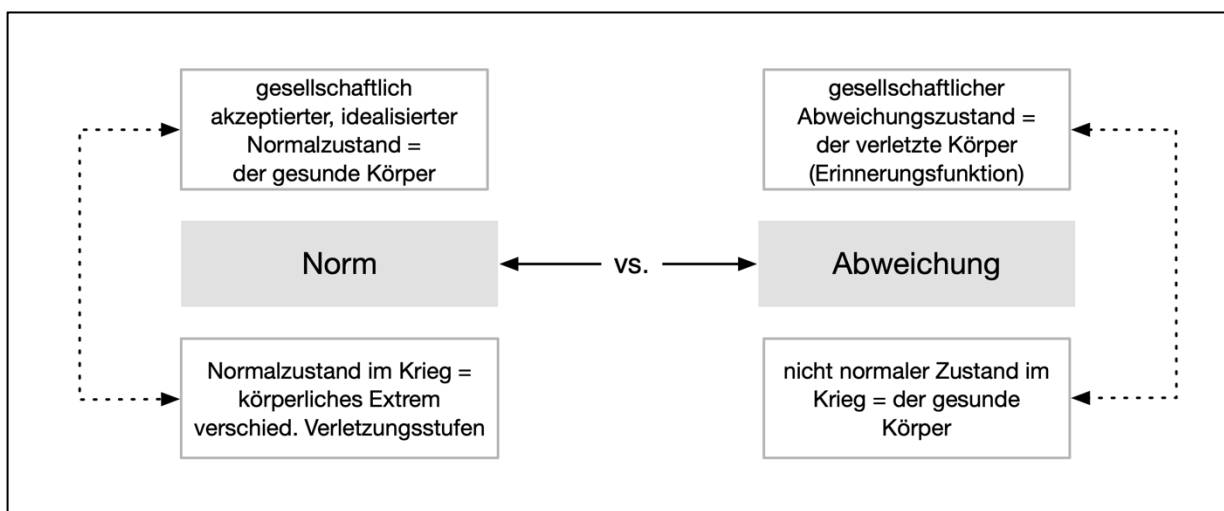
gesellschaftlich akzeptierter, idealisierter Normalzustand = der gesunde Körper

gesellschaftlicher Abweichungszustand = der verletzte Körper (Erinnerungsfunktion)

Norm

vs.

Abweichung

Normalzustand im Krieg = körperliches Extrem verschied. Verletzungsstufen

nicht normaler Zustand im Krieg = der gesunde Körper